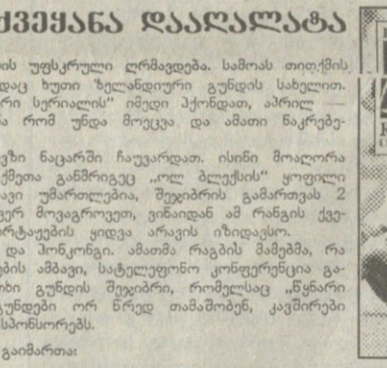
ᲥᲕᲔᲧᲐᲜᲐ ᲓᲐᲐᲚᲐᲚᲐᲢᲐ

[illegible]ის უფსკრული ღრმავდება. სამოას თით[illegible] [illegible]დაც ხუთი "ზელანდიური გუნდის სახელით. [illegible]რი სერიალის" იმედი ჰქონდათ, აპრილ — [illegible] რომ უნდა მოეცვა. და ამათი ნაკრებ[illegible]

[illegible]ვზე ნაცარში ჩაუვარდათ. ისინი მოლორა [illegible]მეთა განწირულ „ოლ ბლექსის" ყოფილ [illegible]ადი უმართლების, შეჯიბრის გამართვას 2 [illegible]ვერ მოვაგროვეთ, ვინაიდან ამ რანგის ქვე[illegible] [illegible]ტრებს უდევა არავის იზიდავსო.
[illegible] და ჰონკონგი. ამათმა რაგბის მამებმა, რა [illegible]ბის ამბავი, სატელეფონო კონფერენცია გა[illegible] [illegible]ონ გუნდის შეჯიბრი, რომელსაც „წინარი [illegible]უნდები ორ წრედ თამაშობენ, კავშირები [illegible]სპონსორებს.
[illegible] გაიმართა: